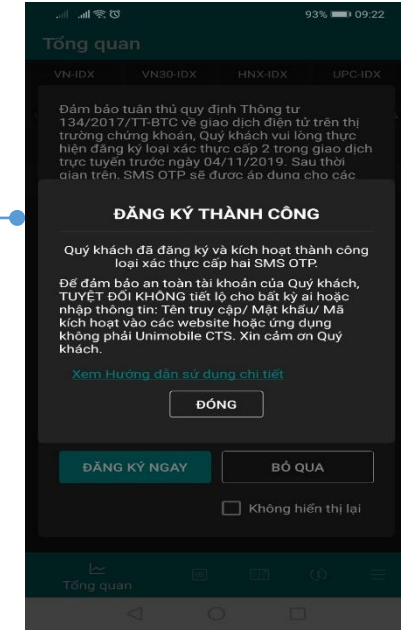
93% 09:22

Tổng quan

VN-IDX VN30-IDX HNX-IDX UPC-IDX

Đảm bảo tuân thủ quy định Thông tư 134/2017/TT-BTC về giao dịch điện tử trên thị trường chứng khoán, Quý khách vui lòng thực hiện đăng ký loại xác thực cấp 2 trong giao dịch trực tuyến trước ngày 04/11/2019. Sau thời gian trên, SMS OTP sẽ được áp dụng cho các

ĐĂNG KÝ THÀNH CÔNG

Quý khách đã đăng ký và kích hoạt thành công loại xác thực cấp hai SMS OTP.

Để đảm bảo an toàn tài khoản của Quý khách, TUYỆT ĐỐI KHÔNG tiết lộ cho bất kỳ ai hoặc nhập thông tin: Tên truy cập/ Mật khẩu/ Mã kích hoạt vào các website hoặc ứng dụng không phải Unimobile CTS. Xin cảm ơn Quý khách.

Xem Hướng dẫn sử dụng chi tiết

ĐÓNG

ĐĂNG KÝ NGAY

BỎ QUA

Không hiển thị lại

Tổng quan